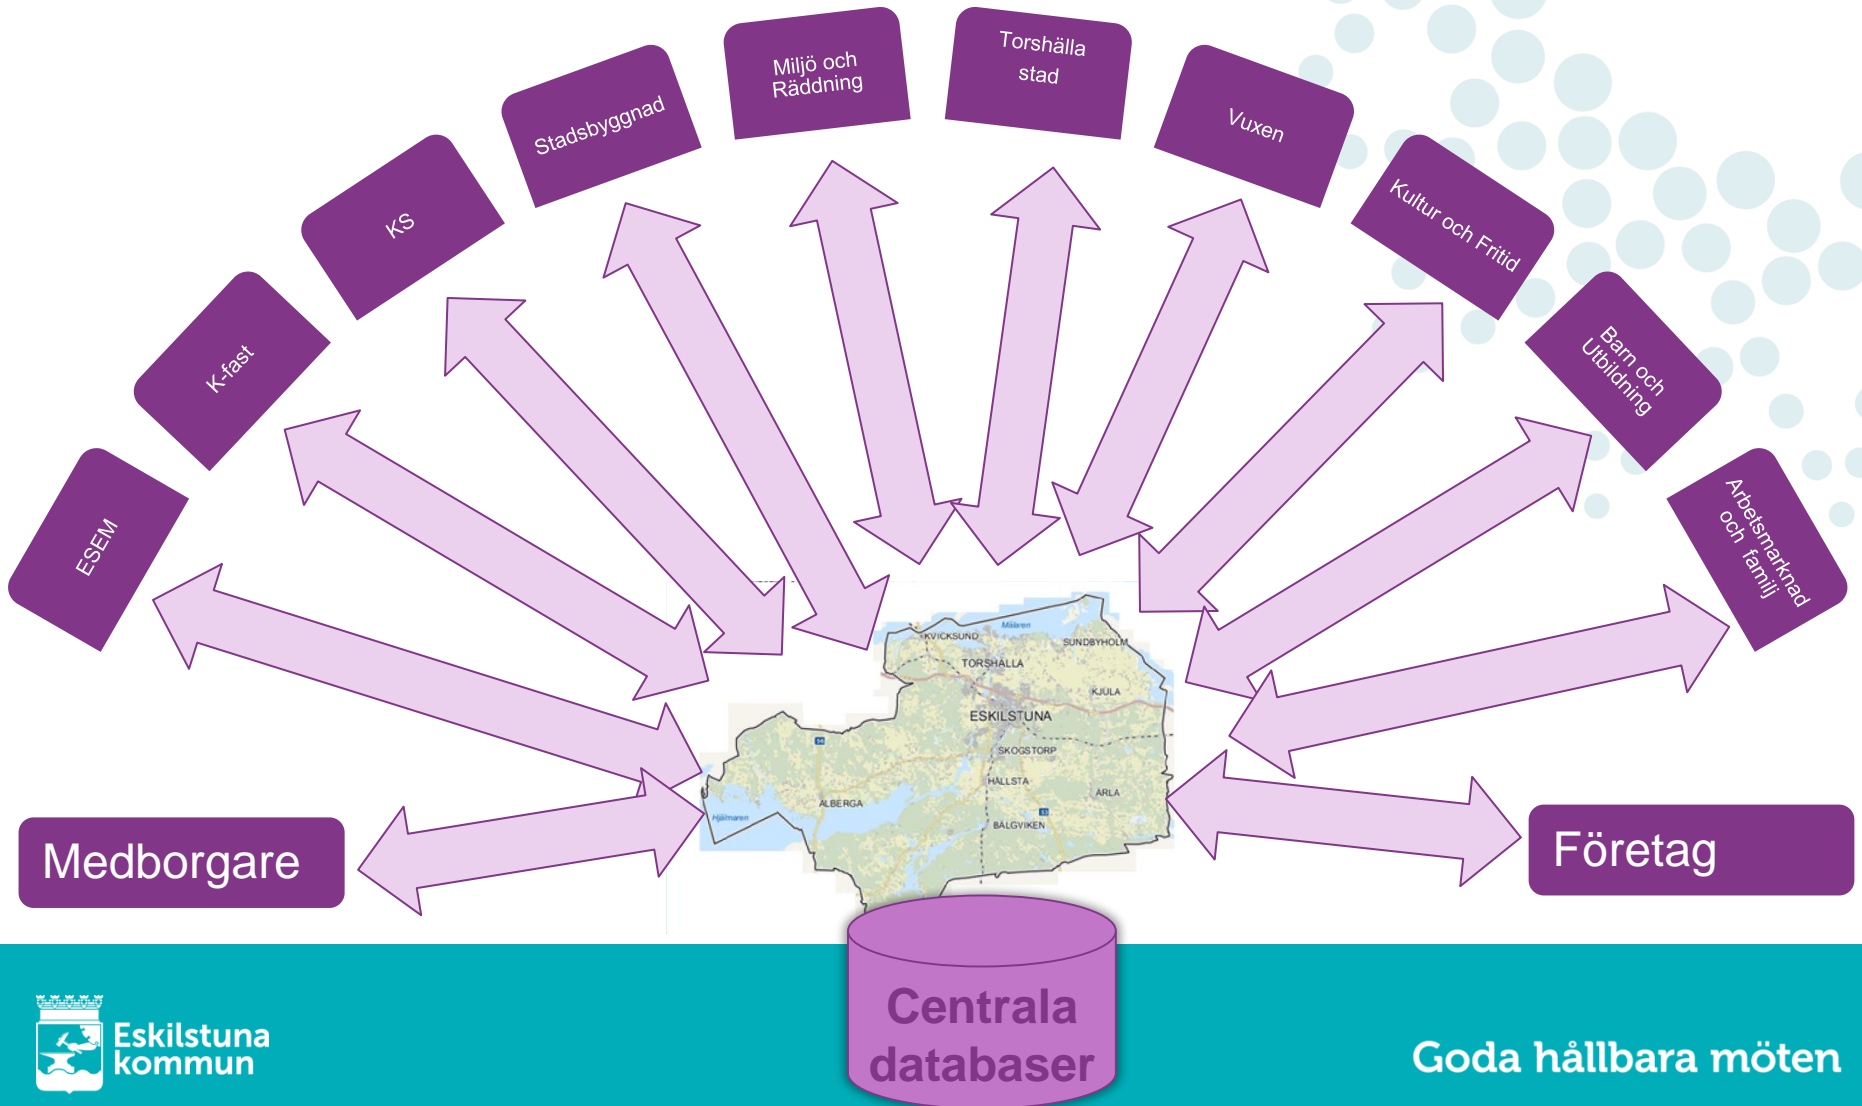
ESEM

K-fast

KS

Stadsbyggnad

Miljö och Räddning

Torshälla stad

Vuxen

Kultur och Fritid

Barn och Utbildning

Arbetsmarknad och familj

Mälaren

KVICKSUND

SUNDBYHOLM

TORSHÄLLA

KJULA

ESKILSTUNA

SKOGSTORP

HALLSTA

ÄRLA

ALBERGA

Hjälmaren

BÄLGVIKEN

Medborgare

Företag

Centrala databaser

Eskilstuna kommun

Goda hållbara möten